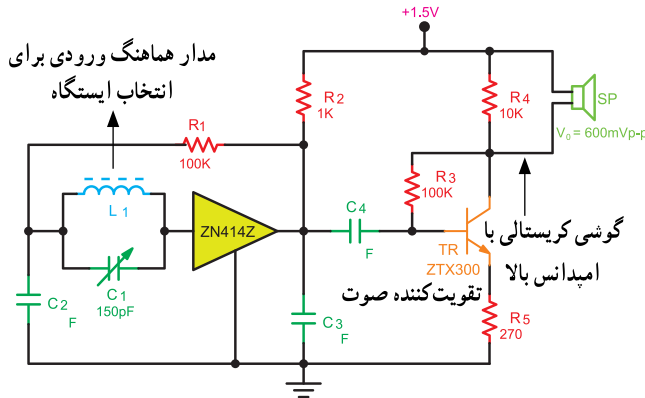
+1.5V

مدار هماهنگ ورودی برای انتخاب ایستگاه

R1
100K

R2
1K

R4
10K

SP
$V_0$ = 600mVp-p

R3
100K

L 1

C 1
150pF

ZN414Z

C 4
F

C 2
F

C 3
F

TR
ZTX300

گوشی کریستالی با امپدانس بالا

تقویت‌کننده صوت

R5
270